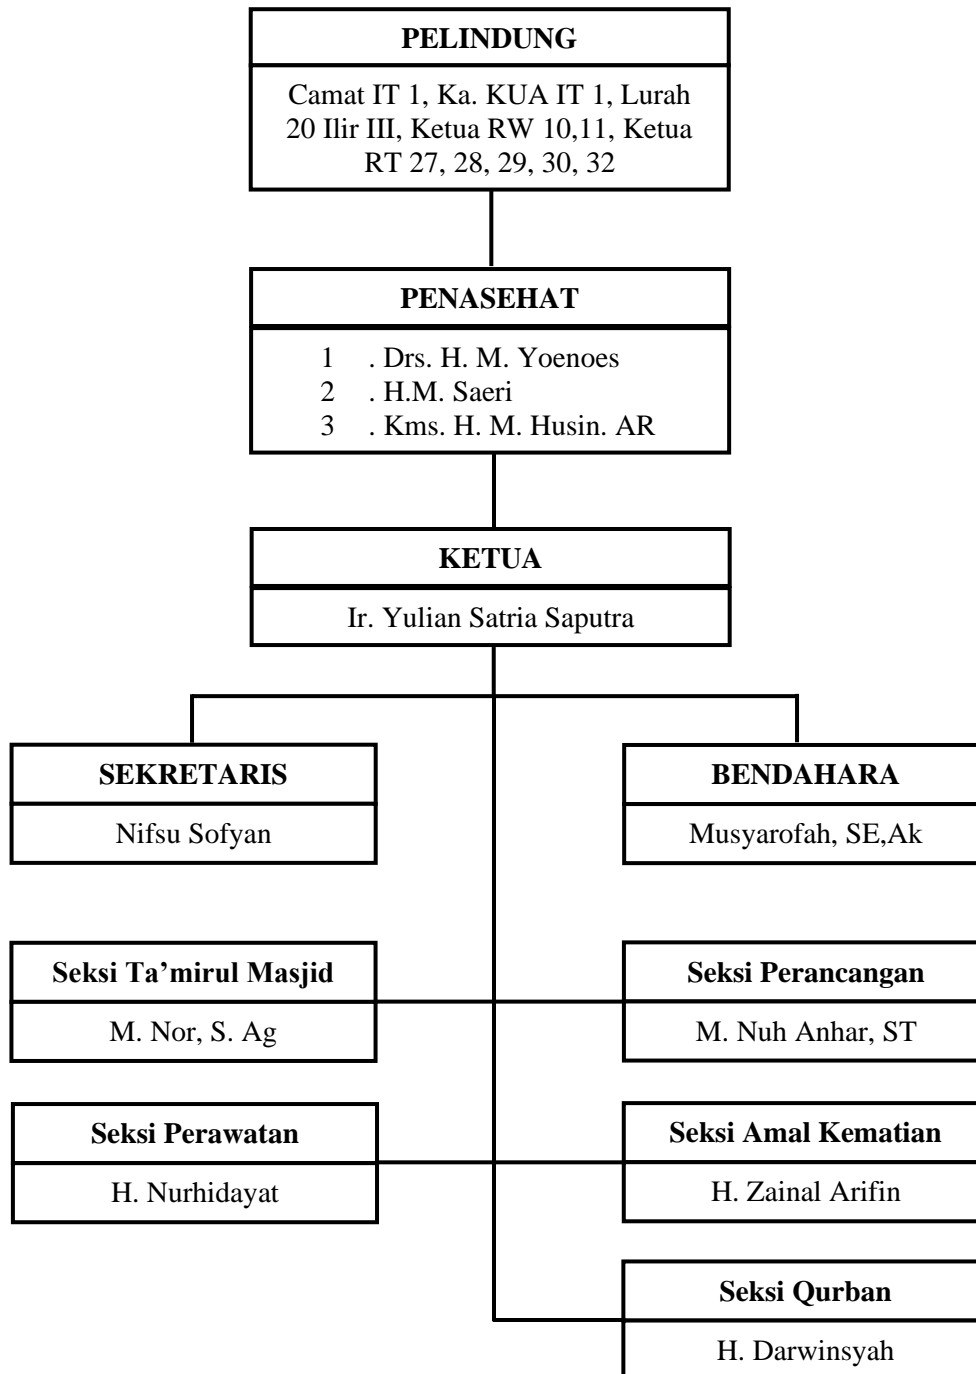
PELINDUNG

Camat IT 1, Ka. KUA IT 1, Lurah 20 Ilir III, Ketua RW 10,11, Ketua RT 27, 28, 29, 30, 32

PENASEHAT

1 . Drs. H. M. Yoenoes
2 . H.M. Saeri
3 . Kms. H. M. Husin. AR

KETUA

Ir. Yulian Satria Saputra

SEKRETARIS

Nifsu Sofyan

BENDAHARA

Musyarofah, SE,Ak

Seksi Ta'mirul Masjid

M. Nor, S. Ag

Seksi Perancangan

M. Nuh Anhar, ST

Seksi Perawatan

H. Nurhidayat

Seksi Amal Kematian

H. Zainal Arifin

Seksi Qurban

H. Darwinsyah